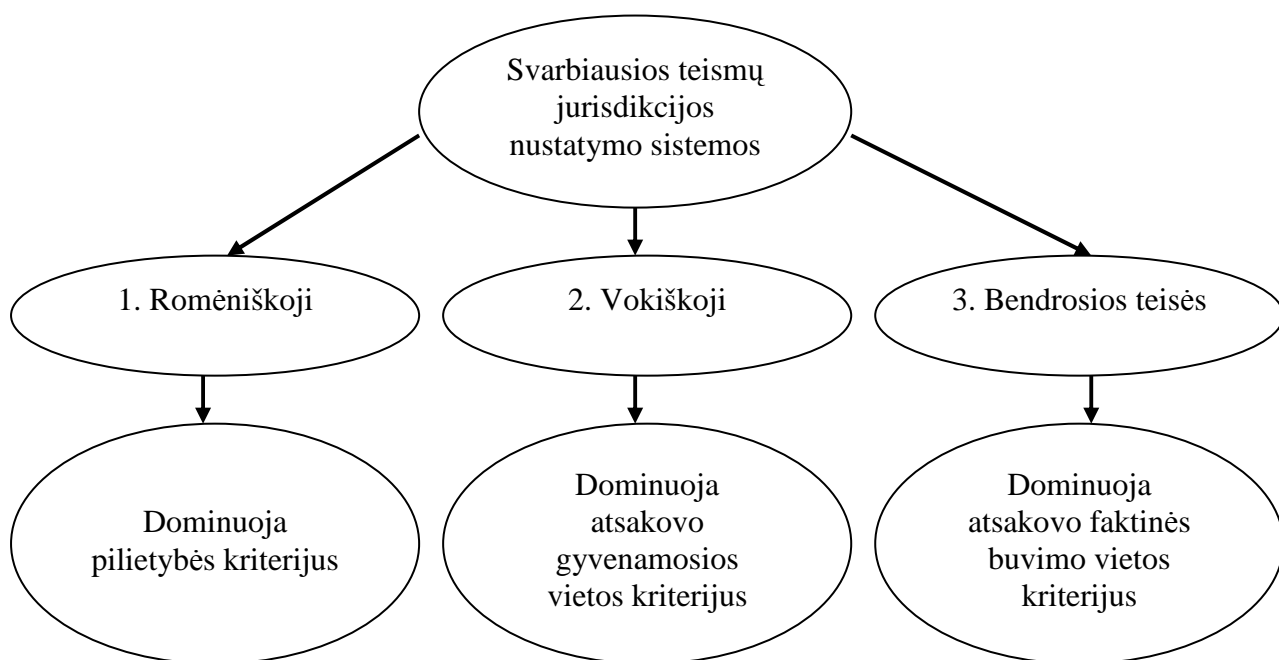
Svarbiausios teismų jurisdikcijos nustatymo sistemos

1. Romėniškoji

2. Vokiškoji

3. Bendrosios teisės

Dominuoja pilietybės kriterijus

Dominuoja atsakovo gyvenamosios vietos kriterijus

Dominuoja atsakovo faktinės buvimo vietos kriterijus